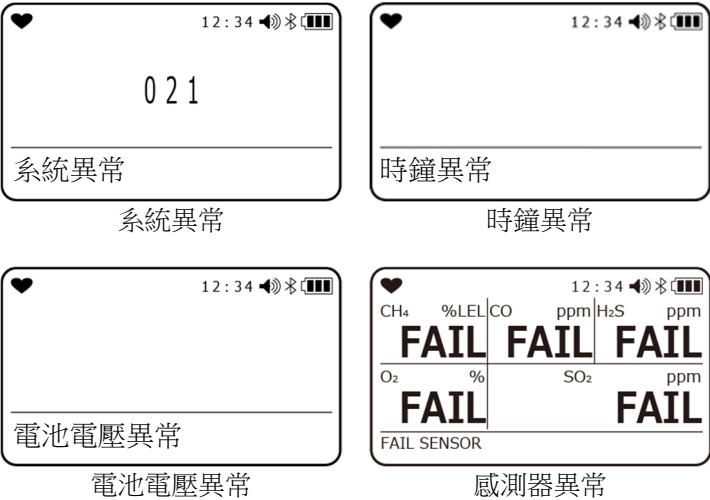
12:34

021

系統異常

系統異常

12:34

時鐘異常

時鐘異常

12:34

電池電壓異常

電池電壓異常

12:34

$CH_4$ %LEL FAIL

CO ppm FAIL

$H_2S$ ppm FAIL

$O_2$ % FAIL

$SO_2$ ppm FAIL

FAIL SENSOR

感測器異常